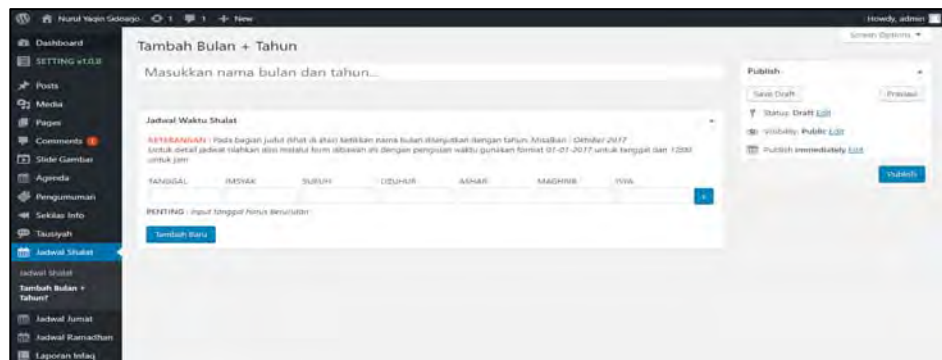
Nurul Yaqin Sidoarjo 1 1 + New
Howdy, admin

Dashboard
SETTING v1.0.0
Posts
Media
Pages
Comments
Slide Gambar
Agenda
Pengumuman
Sekilas Info
Tausiyah
Jadwal Shalat
Jadwal Shalat
Tambah Bulan + Tahun?
Jadwal Jumat
Jadwal Ramadhan
Laporan Infaq

Screen Options

Tambah Bulan + Tahun

Masukkan nama bulan dan tahun...

Jadwal Waktu Shalat

KETERANGAN : Pada bagian judul (lihat di atas) ketikkan nama bulan disatukan dengan tahun. Misalkan : Oktober 2017
Untuk detail jadwal silahkan atur melalui form dibawah ini dengan pengisian waktu gunakan format 01-01-2017 untuk tanggal dan 12:00 untuk jam

| TANGGAL | IMSYAK | SUBUH | DZUHUR | ASHAR | MAGHRIB | ISYA |
|---|---|---|---|---|---|---|

+

PENTING : Input tanggal harus berurutan

Tambah Baru

Publish
Save Draft
Preview
Status: Draft Edit
Visibility: Public Edit
Publish immediately Edit
Publish